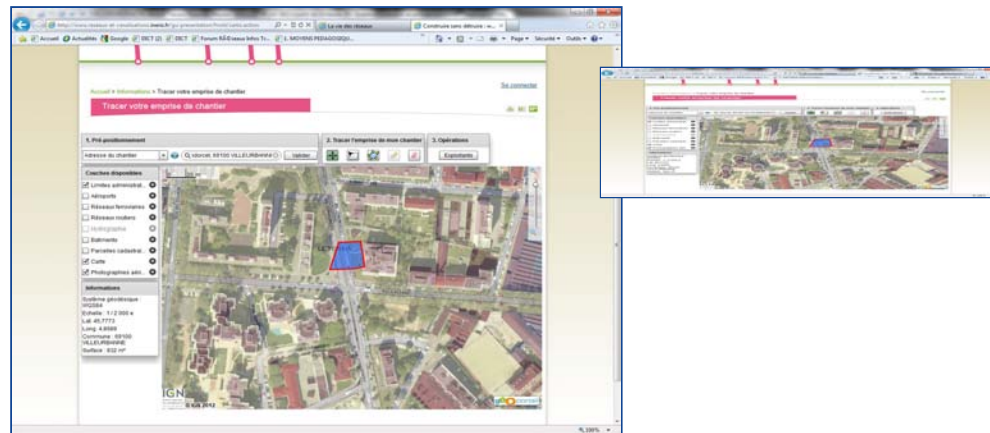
http://www.reseaux-et-canalisations.ineris.fr/gu-presentation/Pont/ConstructionAction
La vie des réseaux
Construire sans détruire - w...
Accueil
Actualités
Google
DICT (2)
DICT
Forum RÉSeaux Infos Tr...
L. MOYENS PEDAGOGIQU...
Page
Sécurité
Outils

Se connecter

Accueil > Informations > Tracer votre emprise de chantier

Tracer votre emprise de chantier

1. Pré-positionnement
Adresse du chantier
rdorcet, 69100 VILLEURBANNE
Valider

2. Tracer l'emprise de mon chantier

3. Opérations
Exportation

Couches disponibles
Limites administrat...
Aéroports
Réseaux ferroviaires
Réseaux routiers
Hydrographie
Bâtiments
Parcelles cadastral...
Carte
Photographies aéri...

Informations
Système géodésique : WGS84
Echelle : 1 / 2 000 e
Lat. 45,7773
Long. 4,8588
Commune : 69100 VILLEURBANNE
Surface : 932 m²

IGN
© IGN 2012
géoportail

100%